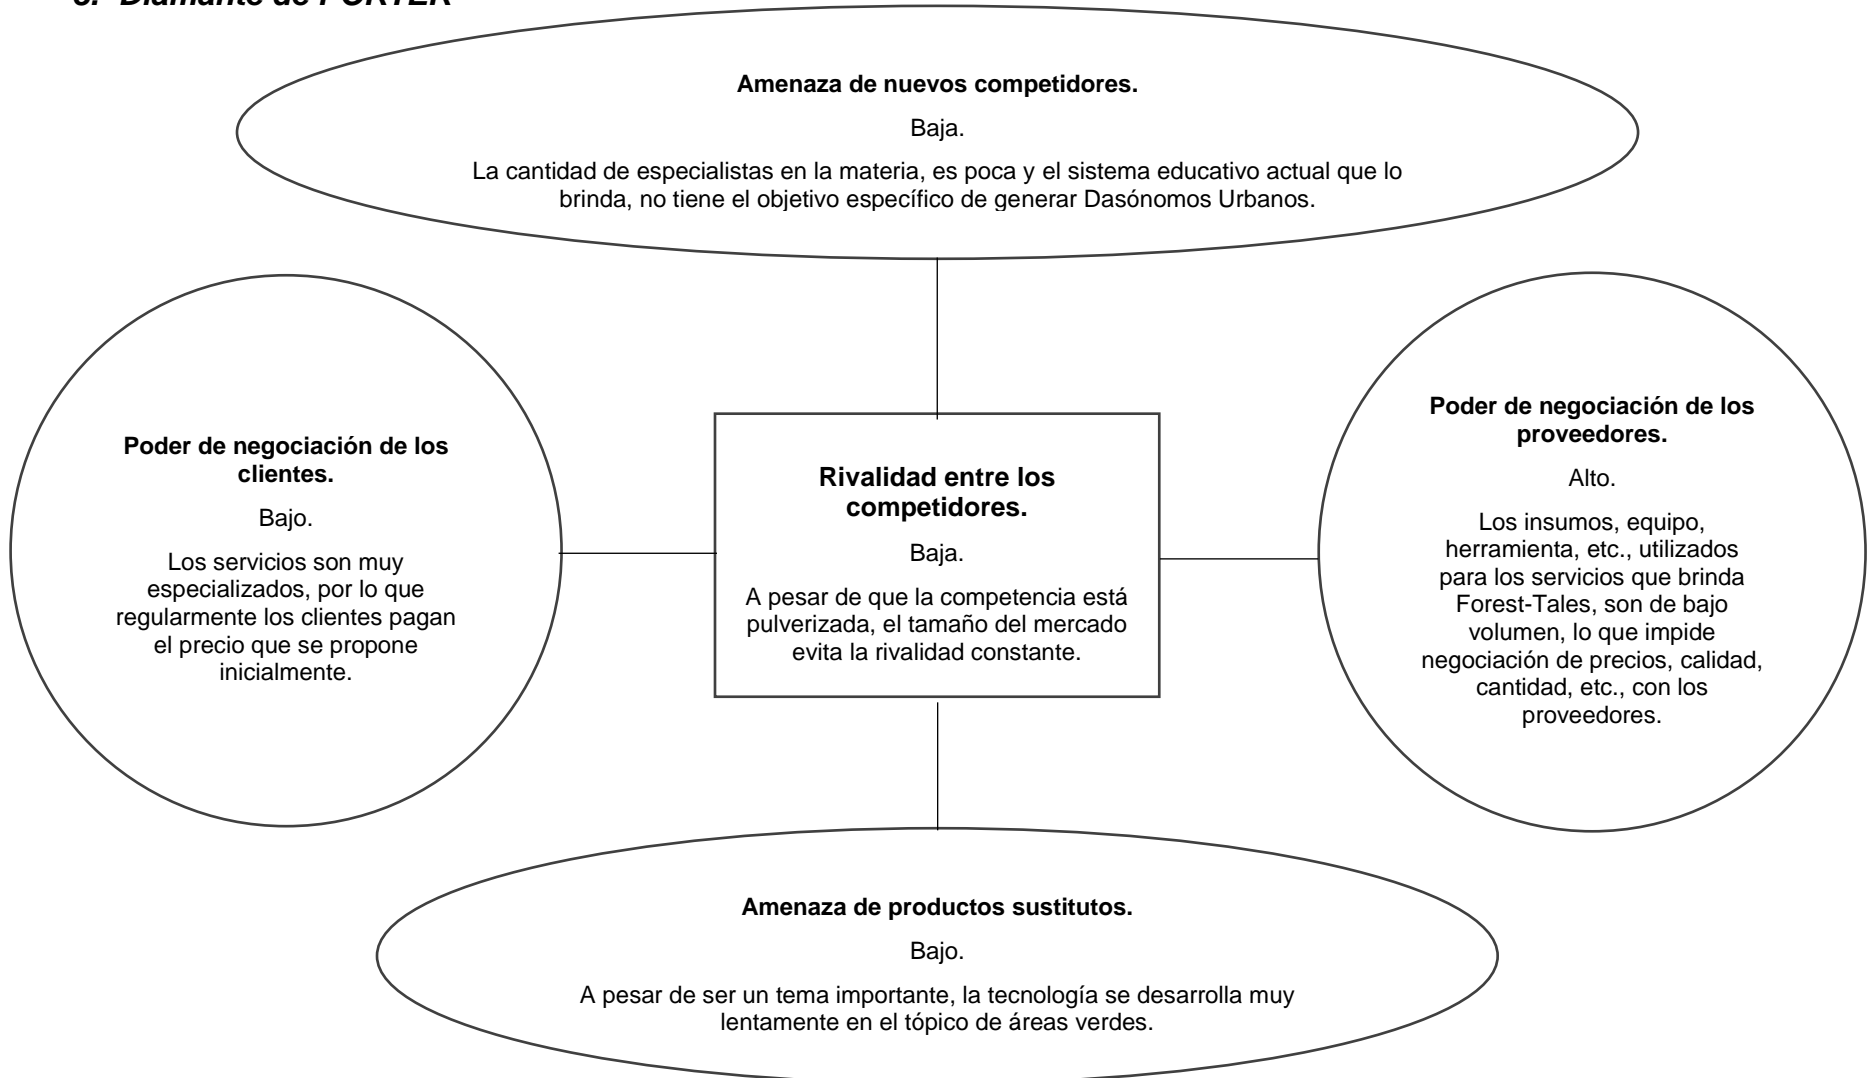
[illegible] Diamante de PORTER

**Amenaza de nuevos competidores.**

Baja.

La cantidad de especialistas en la materia, es poca y el sistema educativo actual que lo brinda, no tiene el objetivo específico de generar Dasónomos Urbanos.

**Poder de negociación de los clientes.**

Bajo.

Los servicios son muy especializados, por lo que regularmente los clientes pagan el precio que se propone inicialmente.

**Rivalidad entre los competidores.**

Baja.

A pesar de que la competencia está pulverizada, el tamaño del mercado evita la rivalidad constante.

**Poder de negociación de los proveedores.**

Alto.

Los insumos, equipo, herramienta, etc., utilizados para los servicios que brinda Forest-Tales, son de bajo volumen, lo que impide negociación de precios, calidad, cantidad, etc., con los proveedores.

**Amenaza de productos sustitutos.**

Bajo.

A pesar de ser un tema importante, la tecnología se desarrolla muy lentamente en el tópico de áreas verdes.